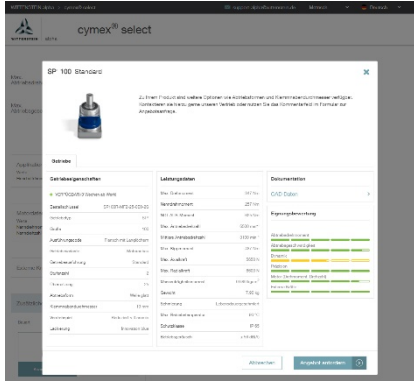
cymex® select

SP 100 Standard

Zu Ihrem Produkt sind weitere Optionen wie Abtriebsformen und Klemmringvarianten verfügbar. Kontaktieren sie hierzu gerne unseren Vertrieb oder nutzen Sie das Kommentarfeld im Formular zur Angebotsanfrage.

Getriebe

Getriebeeigenschaften

Leistungsdaten

Dokumentation

CAD Daten

Eignungsbewertung

Abweichen

Angebot anfordern